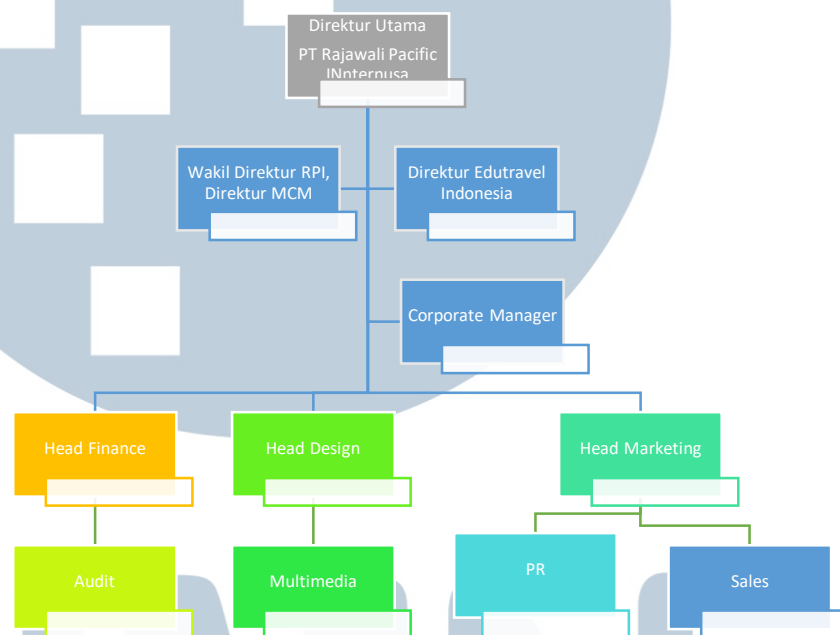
Direktur Utama

PT Rajawali Pacific INnternusa

Wakil Direktur RPI, Direktur MCM

Direktur Edutravel Indonesia

Corporate Manager

Head Finance

Head Design

Head Marketing

Audit

Multimedia

PR

Sales